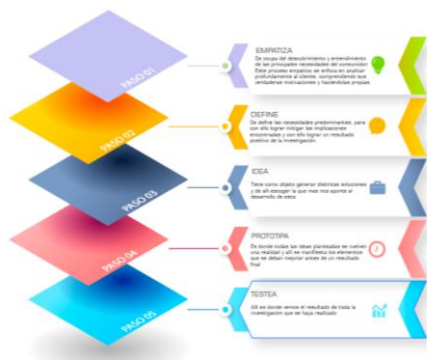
PASO 01

EMPATIZA
Se ocupa del descubrimiento y entendimiento de las principales necesidades del consumidor. Este proceso empático se enfoca en analizar profundamente al cliente, comprendiendo sus verdaderas motivaciones y necesidades propias.

PASO 02

DEFINE
Se define las necesidades predominantes, para con ello lograr mitigar las implicaciones encontradas y con ello lograr un resultado positivo de la investigación.

PASO 03

IDEA
Tiene como objeto generar distintas soluciones y de allí escoger la que mas nos aporte al desarrollo de esta.

PASO 04

PROTOTIPA
Es donde todas las ideas planteadas se vuelven una realidad y allí se manifiestan los elementos que se deben mejorar antes de un resultado final.

PASO 05

TESTEA
Allí es donde vemos el resultado de toda la investigación que se haya realizado.